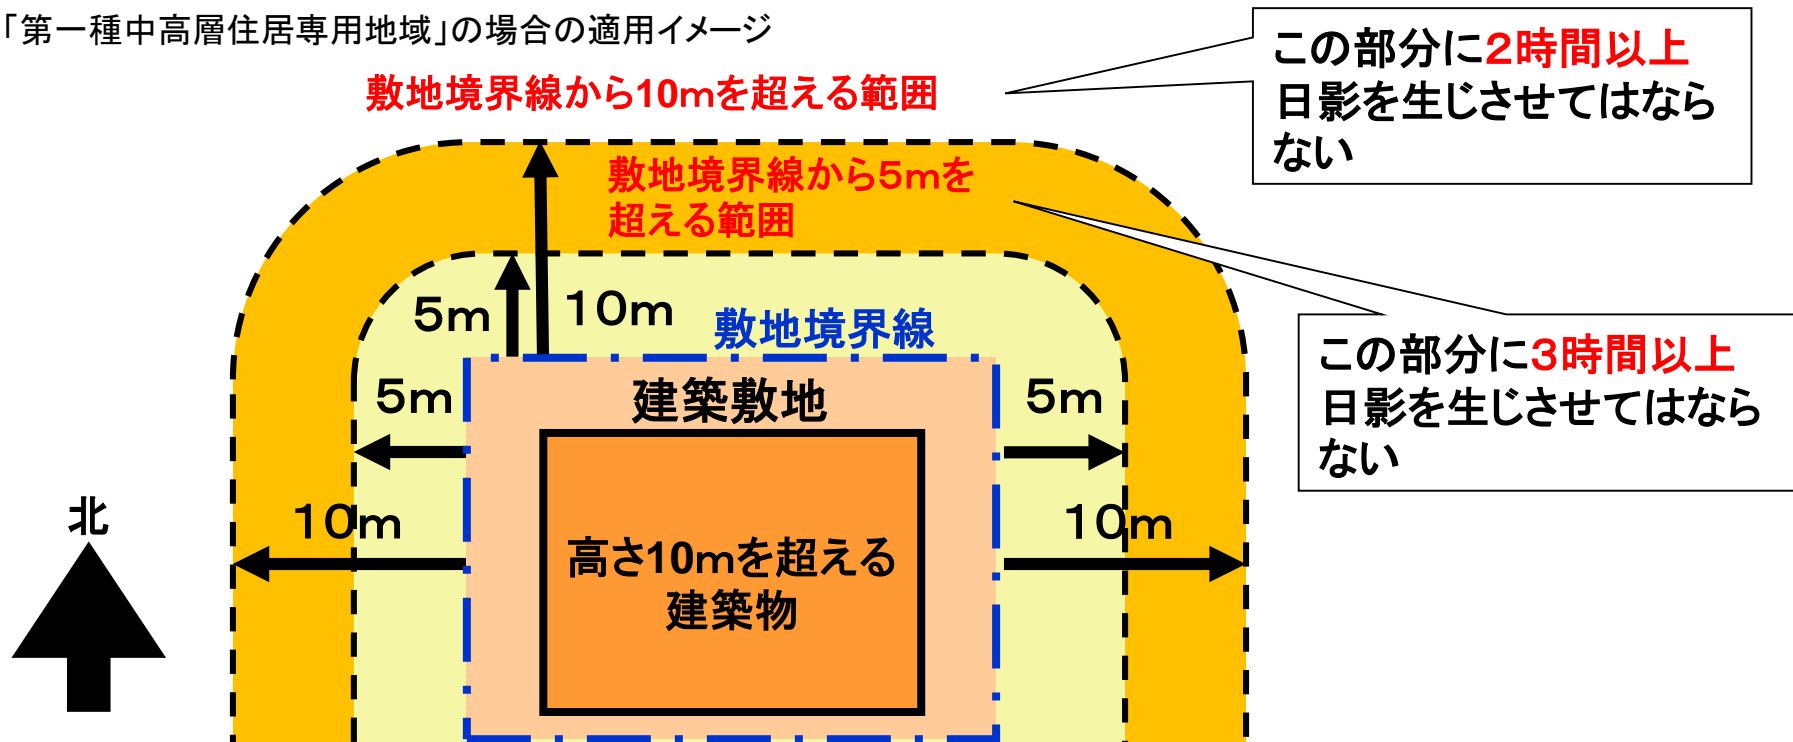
「第一種中高層住居専用地域」の場合の適用イメージ

敷地境界線から10mを超える範囲

この部分に2時間以上日影を生じさせてはならない

敷地境界線から5mを超える範囲

この部分に3時間以上日影を生じさせてはならない

5m

10m

敷地境界線

5m

建築敷地

5m

北

10m

高さ10mを超える建築物

10m